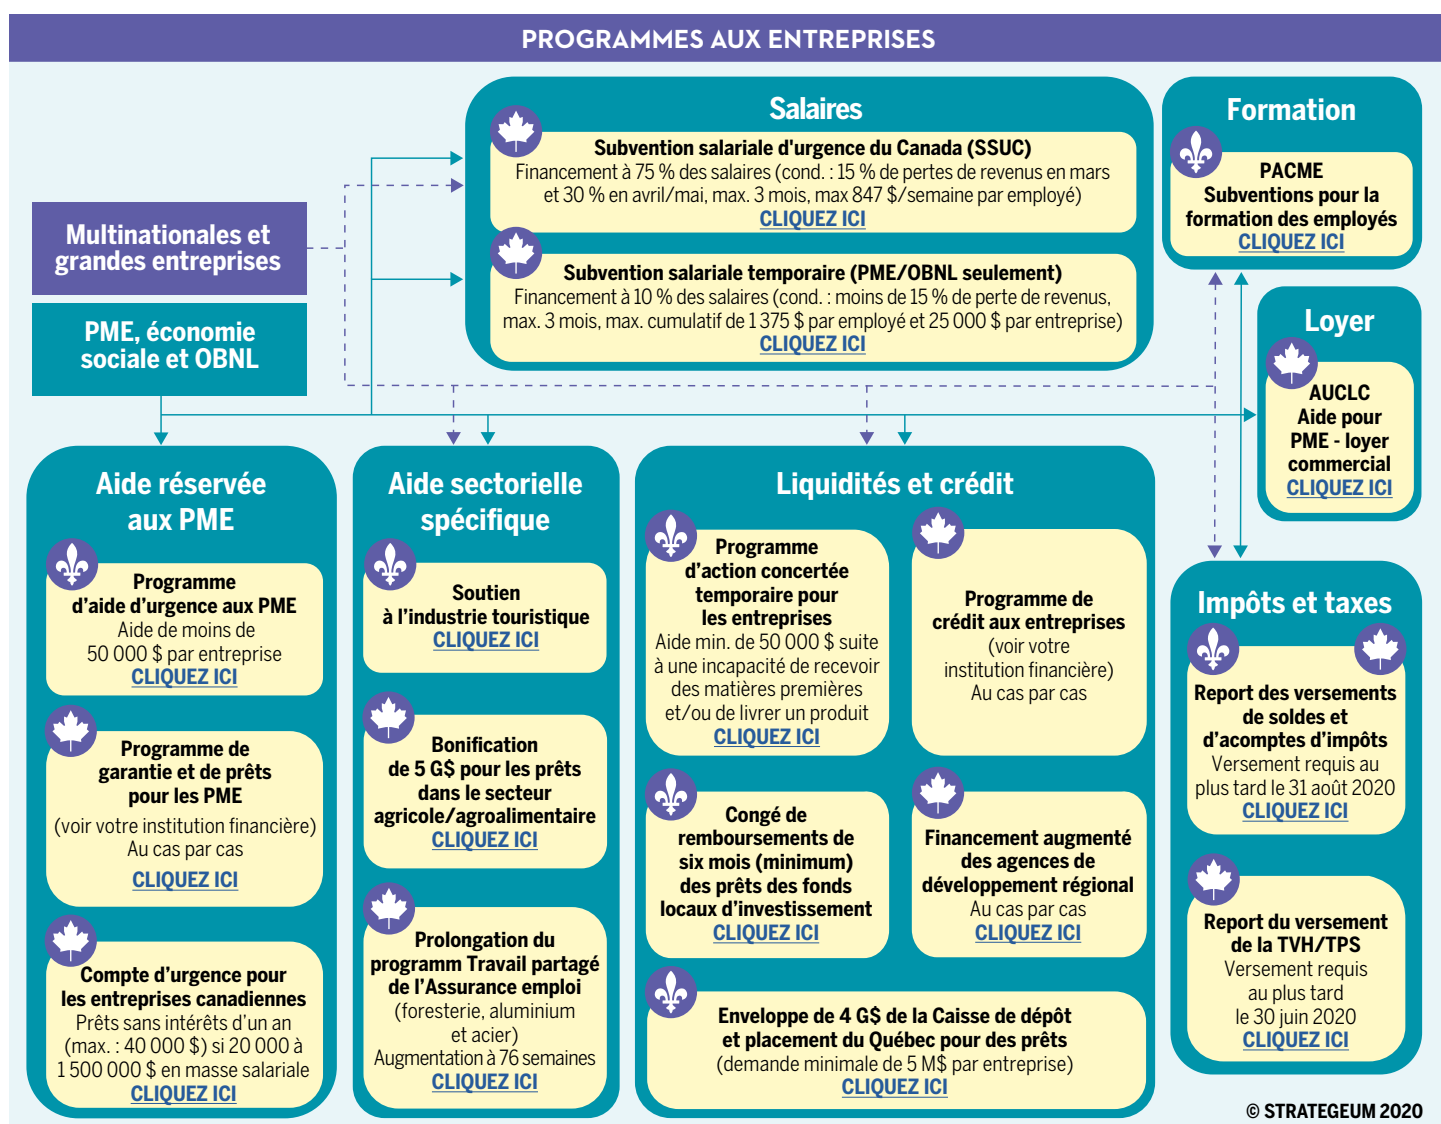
PROGRAMMES AUX ENTREPRISES

Multinationales et grandes entreprises

PME, économie sociale et OBNL

Salaires

Subvention salariale d'urgence du Canada (SSUC)
Financement à 75 % des salaires (cond. : 15 % de pertes de revenus en mars et 30 % en avril/mai, max. 3 mois, max 847 $/semaine par employé)
CLIQUEZ ICI

Subvention salariale temporaire (PME/OBNL seulement)
Financement à 10 % des salaires (cond. : moins de 15 % de perte de revenus, max. 3 mois, max. cumulatif de 1 375 $ par employé et 25 000 $ par entreprise)
CLIQUEZ ICI

Formation

PACME
Subventions pour la formation des employés
CLIQUEZ ICI

Loyer

AUCLC
Aide pour PME - loyer commercial
CLIQUEZ ICI

Aide réservée aux PME

Programme d'aide d'urgence aux PME
Aide de moins de 50 000 $ par entreprise
CLIQUEZ ICI

Programme de garantie et de prêts pour les PME
(voir votre institution financière)
Au cas par cas
CLIQUEZ ICI

Compte d'urgence pour les entreprises canadiennes
Prêts sans intérêts d'un an (max. : 40 000 $) si 20 000 à 1 500 000 $ en masse salariale
CLIQUEZ ICI

Aide sectorielle spécifique

Soutien à l'industrie touristique
CLIQUEZ ICI

Bonification de 5 G$ pour les prêts dans le secteur agricole/agroalimentaire
CLIQUEZ ICI

Prolongation du programm Travail partagé de l'Assurance emploi
(foresterie, aluminium et acier)
Augmentation à 76 semaines
CLIQUEZ ICI

Liquidités et crédit

Programme d'action concertée temporaire pour les entreprises
Aide min. de 50 000 $ suite à une incapacité de recevoir des matières premières et/ou de livrer un produit
CLIQUEZ ICI

Programme de crédit aux entreprises
(voir votre institution financière)
Au cas par cas

Congé de remboursements de six mois (minimum) des prêts des fonds locaux d'investissement
CLIQUEZ ICI

Financement augmenté des agences de développement régional
Au cas par cas
CLIQUEZ ICI

Enveloppe de 4 G$ de la Caisse de dépôt et placement du Québec pour des prêts
(demande minimale de 5 M$ par entreprise)
CLIQUEZ ICI

Impôts et taxes

Report des versements de soldes et d'acomptes d'impôts
Versement requis au plus tard le 31 août 2020
CLIQUEZ ICI

Report du versement de la TVH/TPS
Versement requis au plus tard le 30 juin 2020
CLIQUEZ ICI

© STRATEGEUM 2020